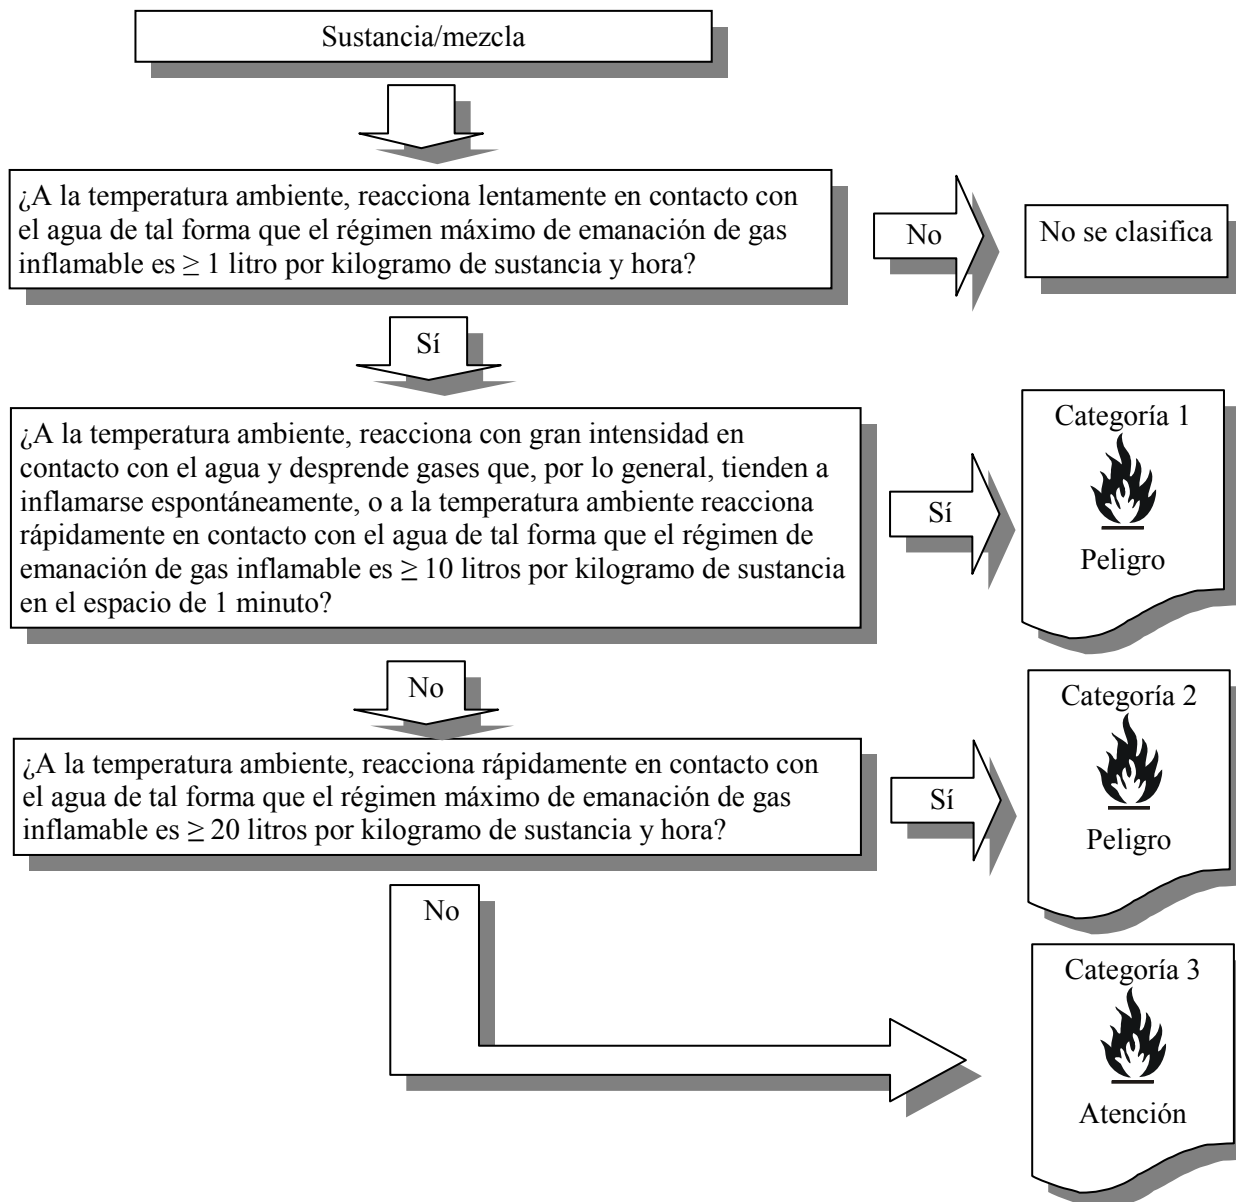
Sustancia/mezcla

¿A la temperatura ambiente, reacciona lentamente en contacto con el agua de tal forma que el régimen máximo de emanación de gas inflamable es $\geq$ 1 litro por kilogramo de sustancia y hora?

No

No se clasifica

Sí

¿A la temperatura ambiente, reacciona con gran intensidad en contacto con el agua y desprende gases que, por lo general, tienden a inflamarse espontáneamente, o a la temperatura ambiente reacciona rápidamente en contacto con el agua de tal forma que el régimen de emanación de gas inflamable es $\geq$ 10 litros por kilogramo de sustancia en el espacio de 1 minuto?

Sí

Categoría 1

Peligro

No

¿A la temperatura ambiente, reacciona rápidamente en contacto con el agua de tal forma que el régimen máximo de emanación de gas inflamable es $\geq$ 20 litros por kilogramo de sustancia y hora?

Sí

Categoría 2

Peligro

No

Categoría 3

Atención